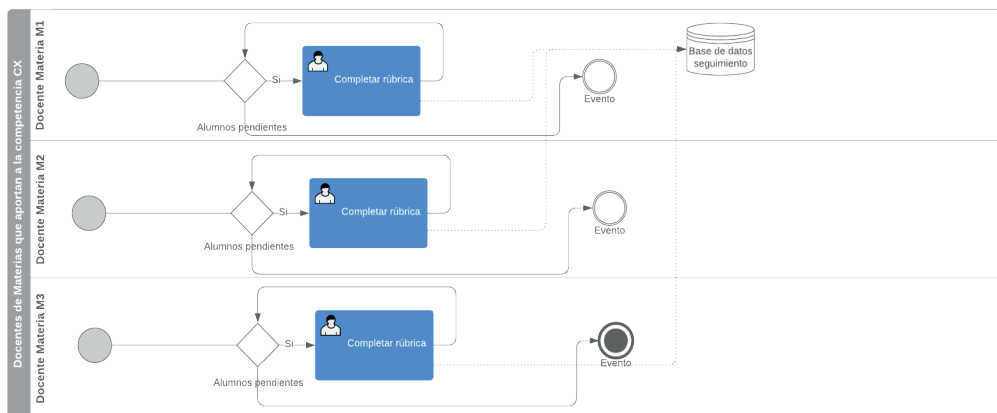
Docentes de Materias que aportan a la competencia CX

Docente Materia M1

Si

Completar rúbrica

Alumnos pendientes

Evento

Base de datos seguimiento

Docente Materia M2

Si

Completar rúbrica

Alumnos pendientes

Evento

Docente Materia M3

Si

Completar rúbrica

Alumnos pendientes

Evento